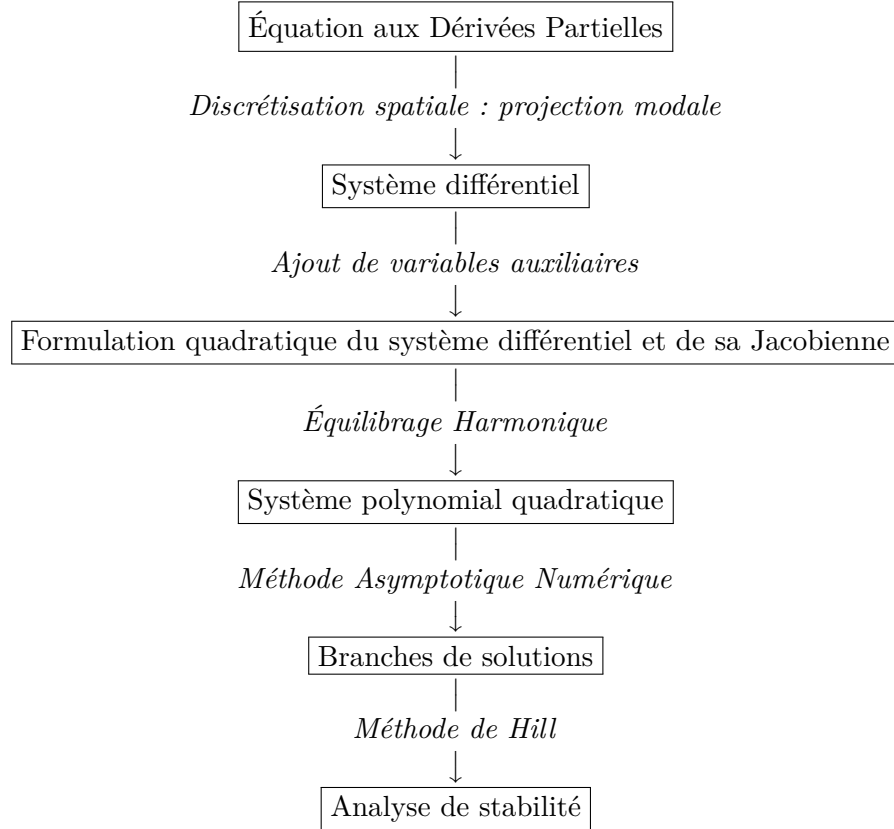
Équation aux Dérivées Partielles

Discrétisation spatiale : projection modale

Système différentiel

Ajout de variables auxiliaires

Formulation quadratique du système différentiel et de sa Jacobienne

Équilibrage Harmonique

Système polynomial quadratique

Méthode Asymptotique Numérique

Branches de solutions

Méthode de Hill

Analyse de stabilité